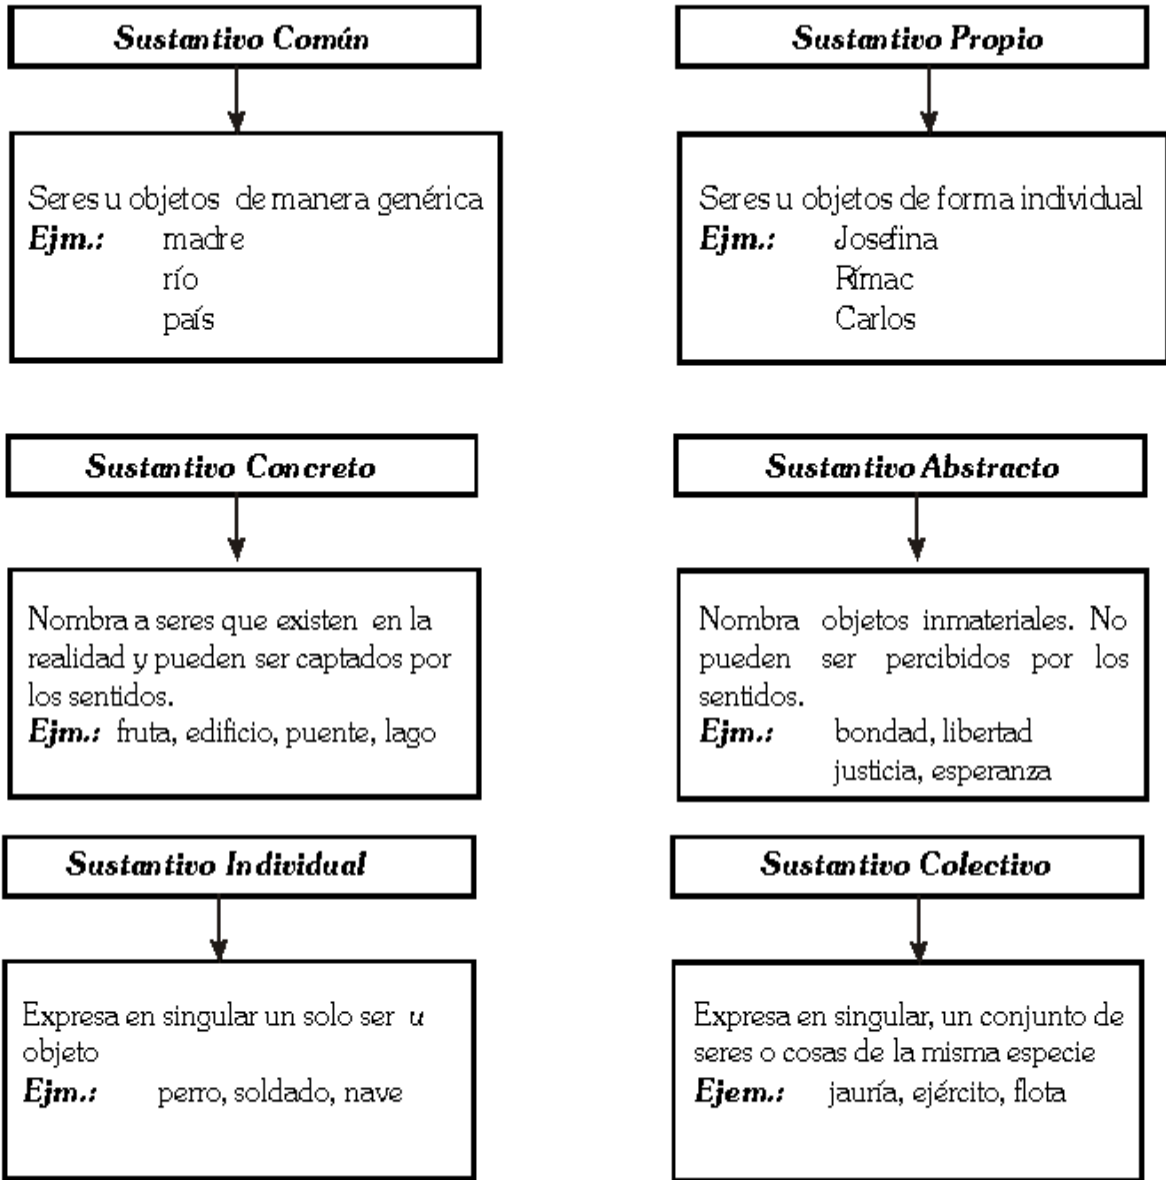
Sustantivo Común

Seres u objetos de manera genérica
Ejm.: madre
río
país

Sustantivo Propio

Seres u objetos de forma individual
Ejm.: Josefina
Rímac
Carlos

Sustantivo Concreto

Nombra a seres que existen en la realidad y pueden ser captados por los sentidos.
Ejm.: fruta, edificio, puente, lago

Sustantivo Abstracto

Nombra objetos inmateriales. No pueden ser percibidos por los sentidos.
Ejm.: bondad, libertad
justicia, esperanza

Sustantivo Individual

Expresa en singular un solo ser u objeto
Ejm.: perro, soldado, nave

Sustantivo Colectivo

Expresa en singular, un conjunto de seres o cosas de la misma especie
Ejem.: jauría, ejército, flota